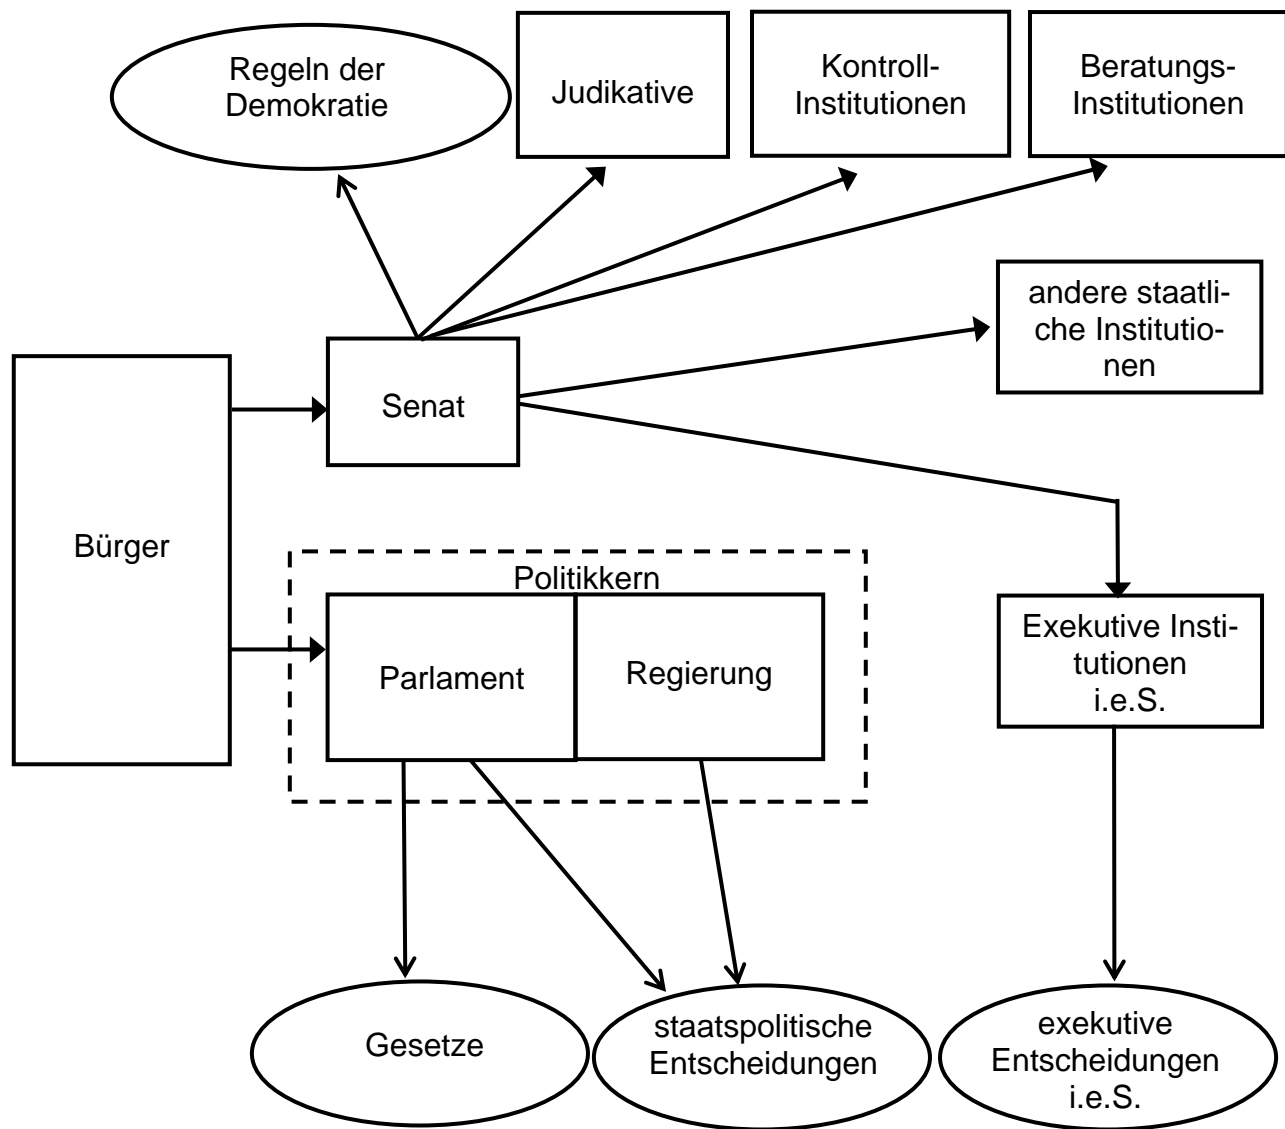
Regeln der Demokratie

Judikative

Kontroll-Institutionen

Beratungs-Institutionen

andere staatliche Institutionen

Bürger

Senat

Politikkern

Parlament

Regierung

Exekutive Institutionen i.e.S.

Gesetze

staatspolitische Entscheidungen

exekutive Entscheidungen i.e.S.